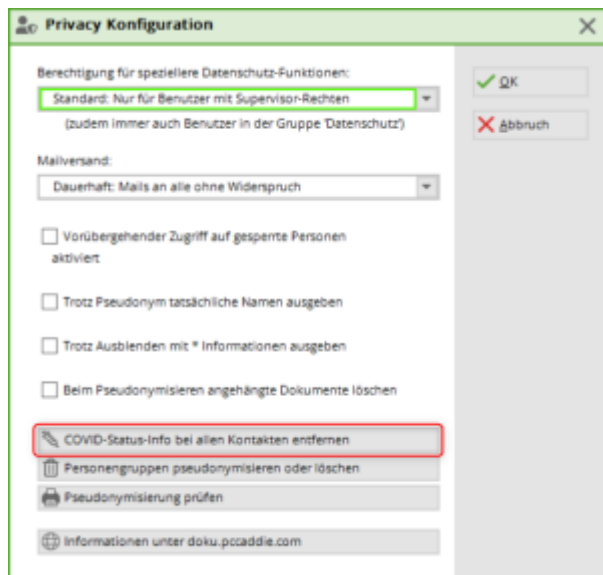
Privacy Konfiguration

Berechtigung für speziellere Datenschutz-Funktionen:

Standard: Nur für Benutzer mit Supervisor-Rechten

(zudem immer auch Benutzer in der Gruppe 'Datenschutz')

Mailversand:

Dauerhaft: Mails an alle ohne Widerspruch

Vorübergehender Zugriff auf gesperrte Personen aktiviert

Trotz Pseudonym tatsächliche Namen ausgeben

Trotz Ausblenden mit * Informationen ausgeben

Beim Pseudonymisieren angehängte Dokumente löschen

COVID-Status-Info bei allen Kontakten entfernen

Personengruppen pseudonymisieren oder löschen

Pseudonymisierung prüfen

Informationen unter doku.pccaddie.com

OK

Abbruch